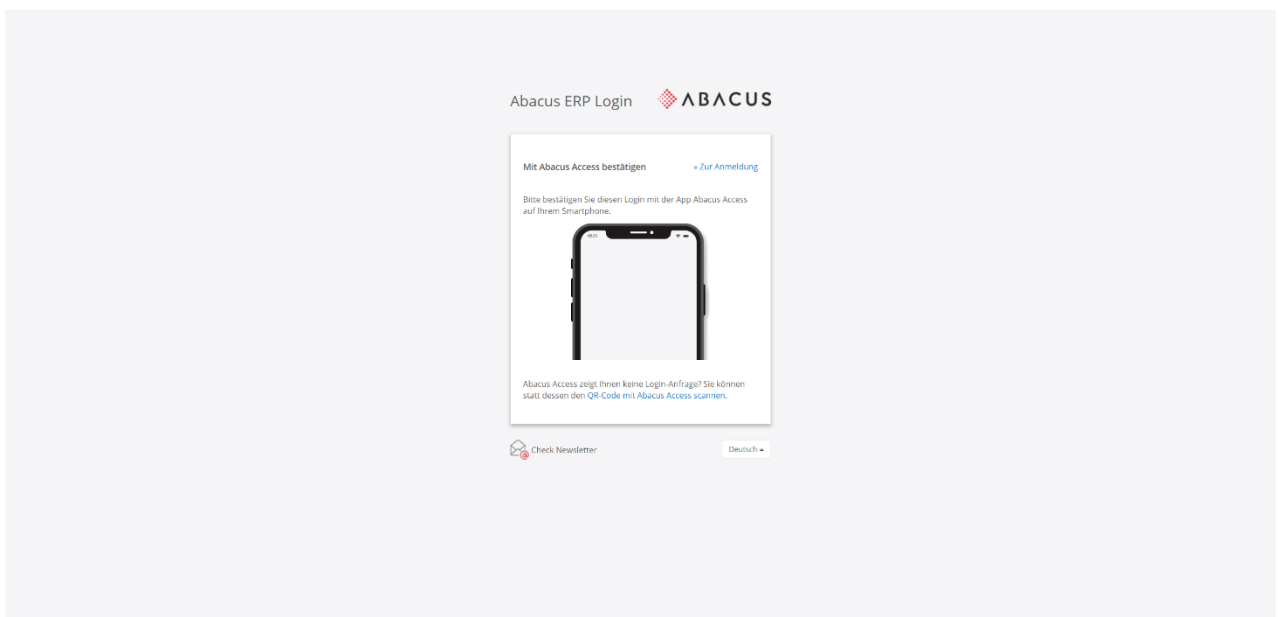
Abacus ERP Login ABACUS

Mit Abacus Access bestätigen « Zur Anmeldung

Bitte bestätigen Sie diesen Login mit der App Abacus Access auf Ihrem Smartphone.

09:21

Abacus Access zeigt Ihnen keine Login-Anfrage? Sie können statt dessen den QR-Code mit Abacus Access scannen.

Check Newsletter

Deutsch